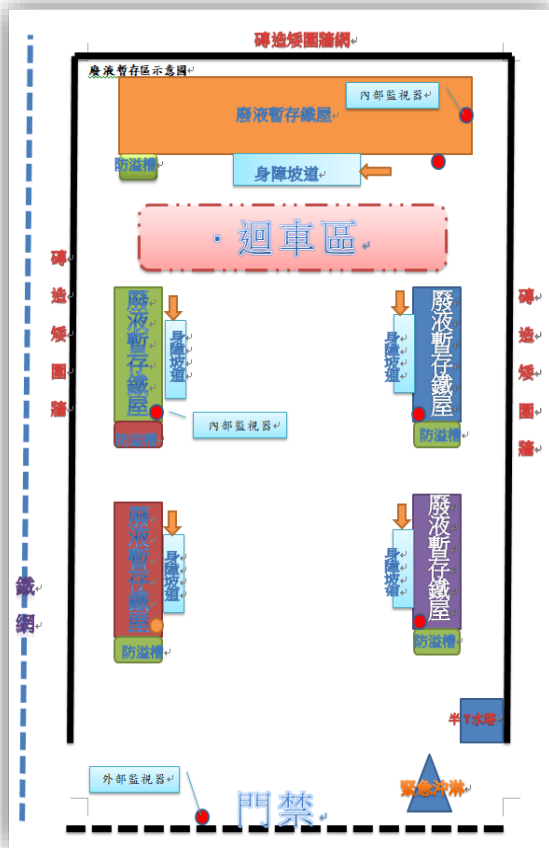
磚造矮圍牆網

廢液暫存區示意圖

廢液暫存鐵屋

內部監視器

防溢槽

身障坡道

迴車區

磚造矮圍牆

廢液暫存鐵屋

身障坡道

防溢槽

內部監視器

廢液暫存鐵屋

身障坡道

防溢槽

磚造矮圍牆

廢液暫存鐵屋

身障坡道

防溢槽

廢液暫存鐵屋

身障坡道

防溢槽

鐵網

半T水塔

外部監視器

門禁

緊急沖淋